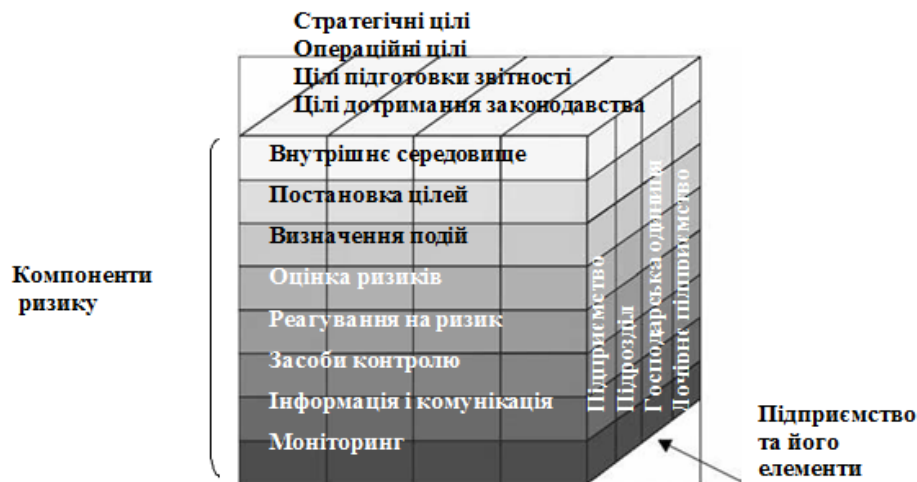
Стратегічні цілі
Операційні цілі
Цілі підготовки звітності
Цілі дотримання законодавства

Внутрішнє середовище
Постановка цілей
Визначення подій
Оцінка ризиків
Реагування на ризик
Засоби контролю
Інформація і комунікація
Моніторинг

Компоненти ризику

Підприємство
Підрозділ
Господарська одиниця
Дочірнє підприємство

Підприємство та його елементи